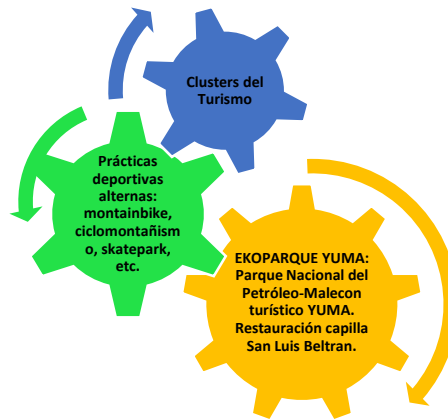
Clusters del Turismo

Prácticas deportivas alternas: montainbike, ciclomontañismo, skatepark, etc.

EKOPARQUE YUMA: Parque Nacional del Petróleo-Malecon turístico YUMA. Restauración capilla San Luis Beltran.